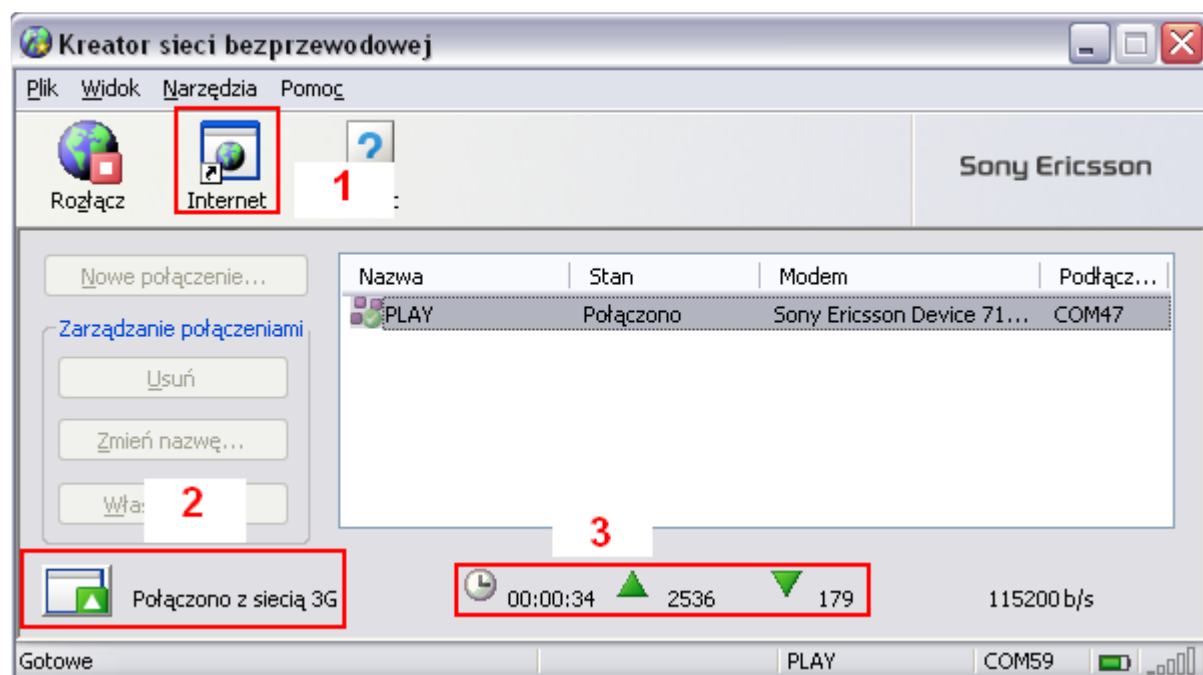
Kreator sieci bezprzewodowej

Plik Widok Narzędzia Pomoc

Rozłącz Internet 1 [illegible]

Sony Ericsson

Nowe połączenie...

Zarządzanie połączeniami

Usuń

Zmień nazwę...

Włas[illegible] 2

| Nazwa | Stan | Modem | Podłącz... |
|---|---|---|---|
| PLAY | Połączono | Sony Ericsson Device 71... | COM47 |

3

Połączono z siecią 3G

00:00:34 2536 179

115200 b/s

Gotowe PLAY COM59